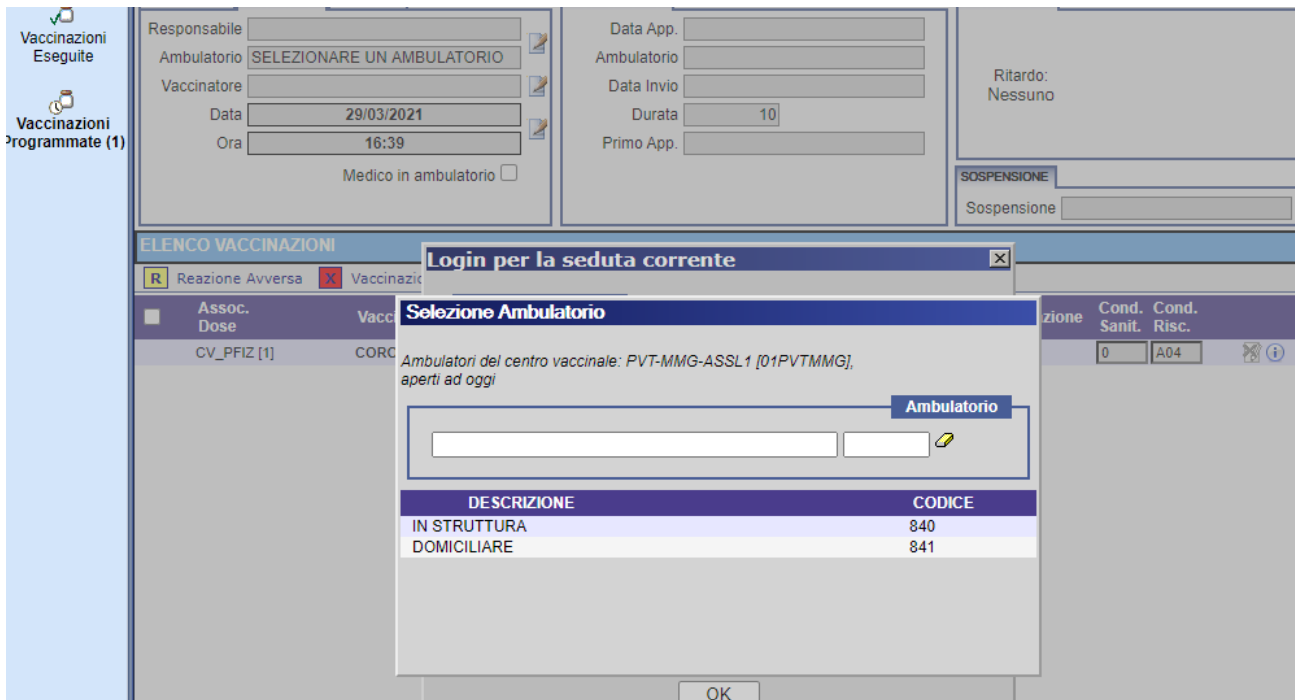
Vaccinazioni Eseguite

Vaccinazioni Programmate (1)

Responsabile
Ambulatorio SELEZIONARE UN AMBULATORIO
Vaccinatore
Data 29/03/2021
Ora 16:39
Medico in ambulatorio

Data App.
Ambulatorio
Data Invio
Durata 10
Primo App.

Ritardo:
Nessuno

SOSPENSIONE
Sospensione

ELENCO VACCINAZIONI
R Reazione Avversa X Vaccinazio

Assoc. Dose
Vacc
zione
Cond. Sanit.
Cond. Risc.
CV_PFIZ [1]
CORO
0
A04

Login per la seduta corrente

Selezione Ambulatorio

Ambulatori del centro vaccinale: PVT-MMG-ASSL1 [01PVTMMG], aperti ad oggi

Ambulatorio

| DESCRIZIONE | CODICE |
|---|---|
| IN STRUTTURA | 840 |
| DOMICILIARE | 841 |

OK